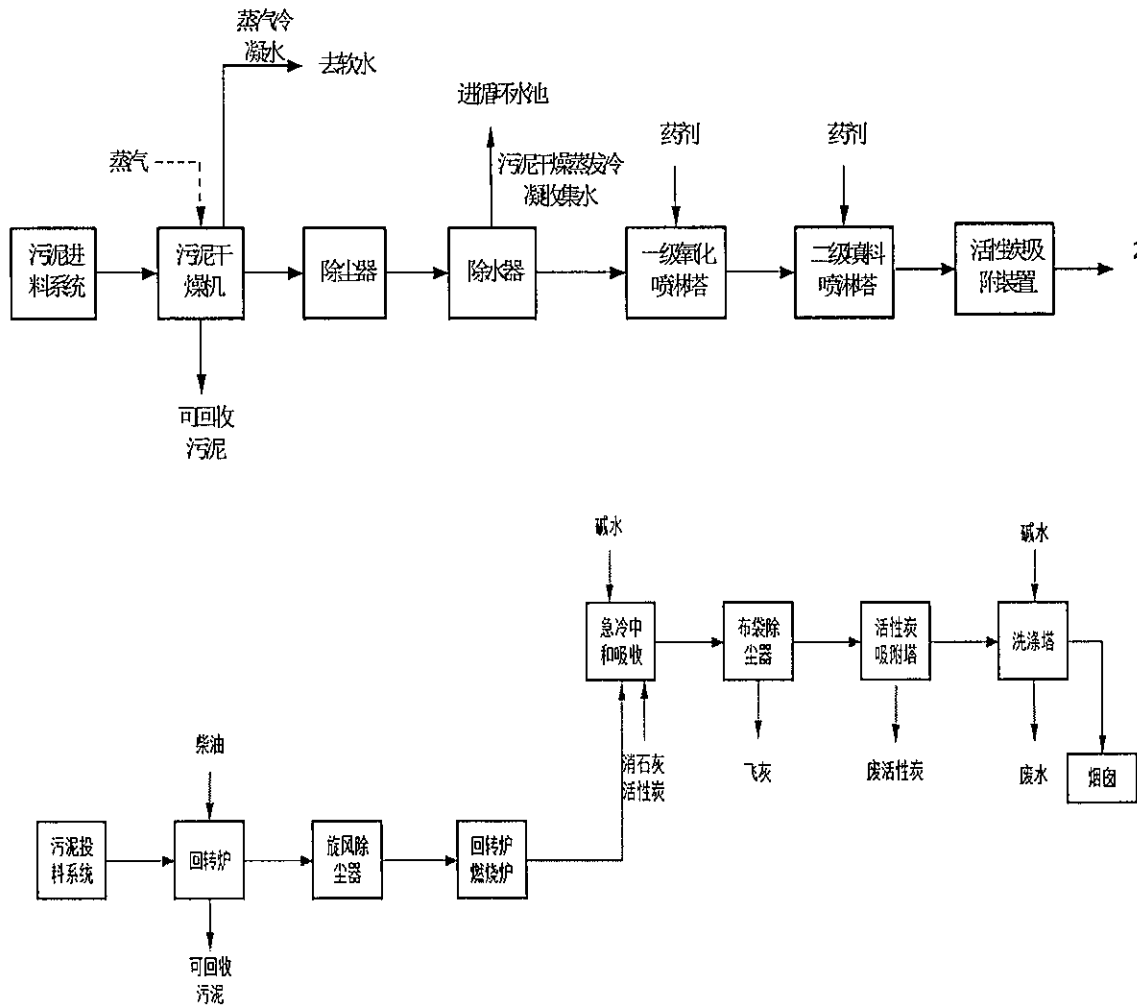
蒸气冷凝水

去软水

进循环水池

蒸气

污泥干燥蒸发冷凝收集水

药剂

药剂

污泥进料系统

污泥干燥机

除尘器

除水器

一级氧化喷淋塔

二级填料喷淋塔

活性炭吸附装置

2

可回收污泥

碱水

碱水

急冷中和吸收

布袋除尘器

活性炭吸附塔

洗涤塔

柴油

消石灰
活性炭

飞灰

废活性炭

废水

烟囱

污泥投料系统

回转炉

旋风除尘器

回转炉燃烧炉

可回收污泥